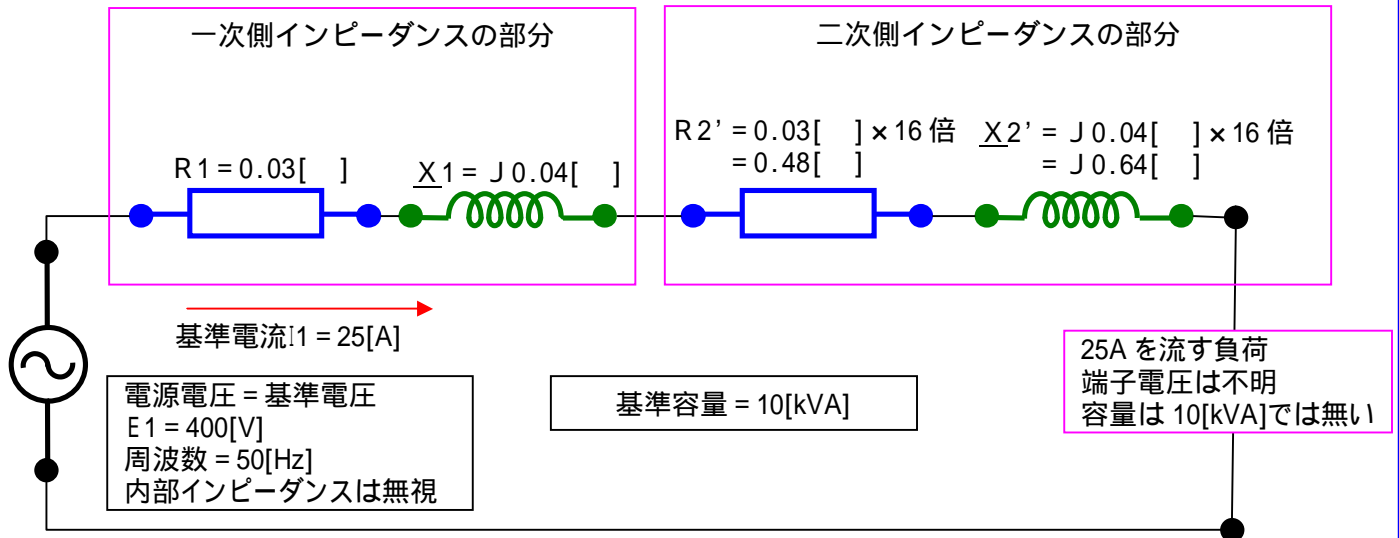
一次側インピーダンスの部分

R1 = 0.03[ ]

X1 = J0.04[ ]

二次側インピーダンスの部分

R2' = 0.03[ ] × 16 倍
= 0.48[ ]

X2' = J0.04[ ] × 16 倍
= J0.64[ ]

基準電流I1 = 25[A]

電源電圧 = 基準電圧
E1 = 400[V]
周波数 = 50[Hz]
内部インピーダンスは無視

基準容量 = 10[kVA]

25A を流す負荷
端子電圧は不明
容量は 10[kVA]では無い